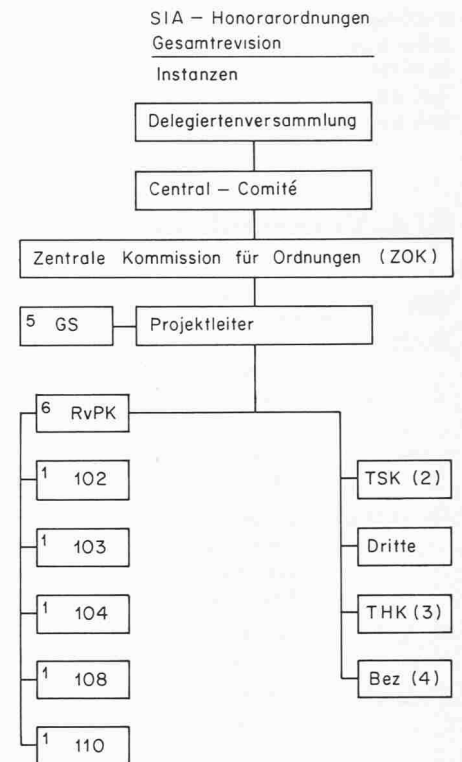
SIA – Honorarordnungen
Gesamtrevision

Instanzen

Delegiertenversammlung

Central – Comité

Zentrale Kommission für Ordnungen (ZOK)

5 GS

Projektleiter

6 RvPK

1 102

1 103

1 104

1 108

1 110

TSK (2)

Dritte

THK (3)

Bez (4)